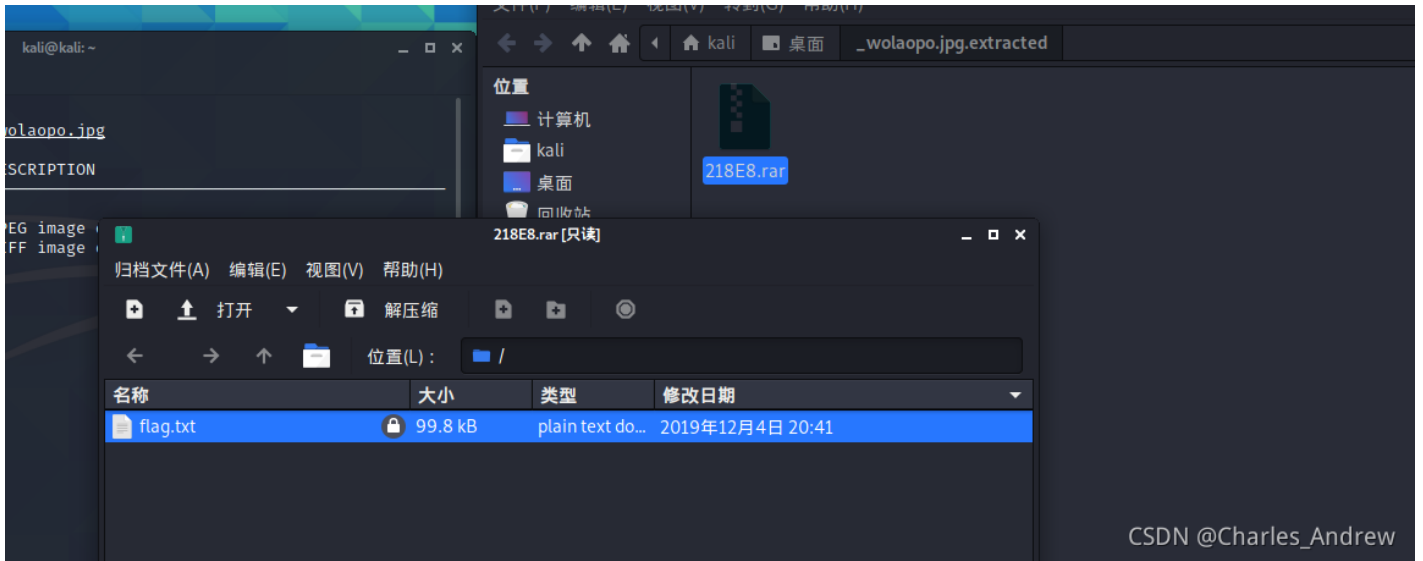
kali@kali: ~

wolaopo.jpg

SCRIPTION

PEG image
IFF image

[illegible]

kali
桌面
_wolaopo.jpg.extracted

位置
计算机
kali
桌面
回收站

218E8.rar

218E8.rar [只读]

归档文件(A) 编辑(E) 视图(V) 帮助(H)

打开
解压缩

位置(L): /

| 名称 | 大小 | 类型 | 修改日期 |
|---|---|---|---|
| flag.txt | 99.8 kB | plain text do... | 2019年12月4日 20:41 |

CSDN @Charles_Andrew